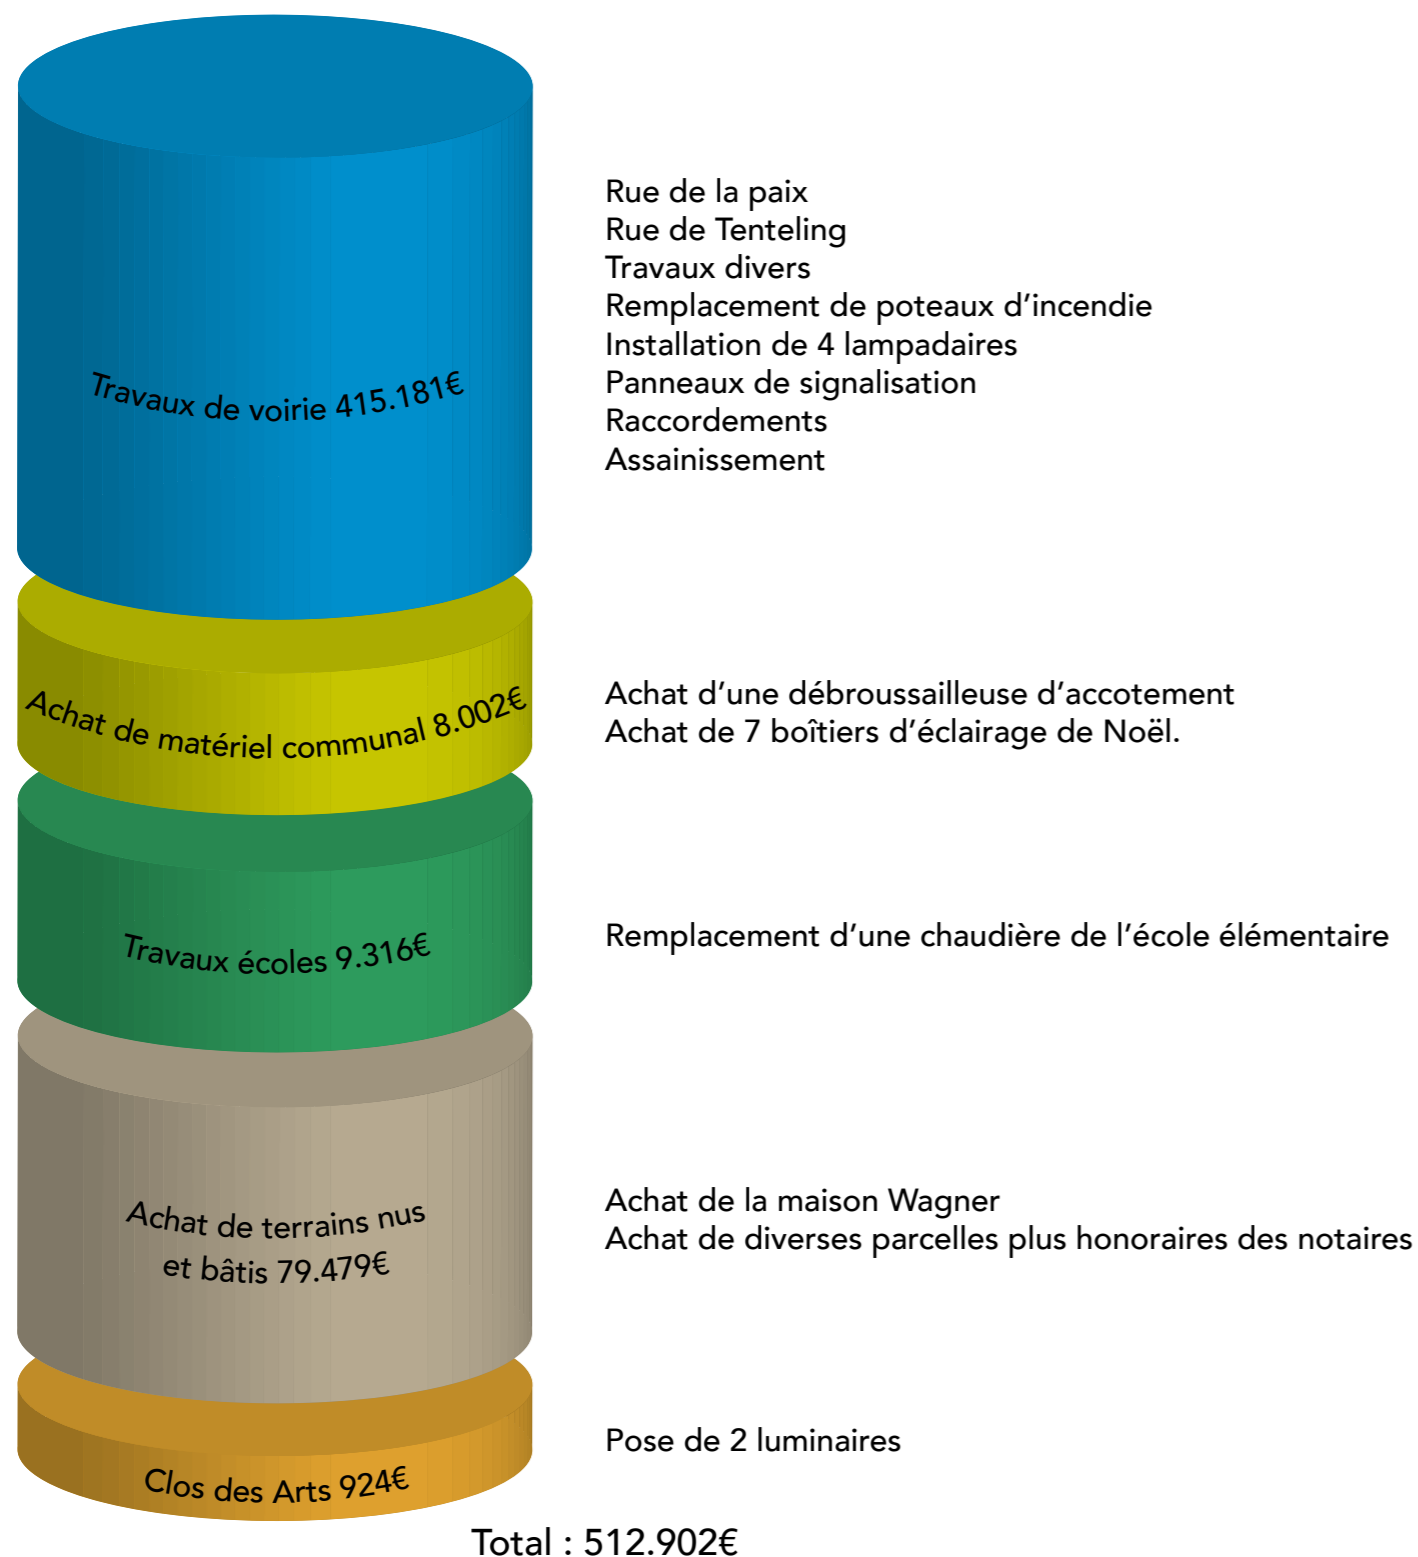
Travaux de voirie 415.181€

Rue de la paix
Rue de Tenteling
Travaux divers
Remplacement de poteaux d'incendie
Installation de 4 lampadaires
Panneaux de signalisation
Raccordements
Assainissement

Achat de matériel communal 8.002€

Achat d'une débroussailleuse d'accotement
Achat de 7 boîtiers d'éclairage de Noël.

Travaux écoles 9.316€

Remplacement d'une chaudière de l'école élémentaire

Achat de terrains nus et bâtis 79.479€

Achat de la maison Wagner
Achat de diverses parcelles plus honoraires des notaires

Clos des Arts 924€

Pose de 2 luminaires

Total : 512.902€